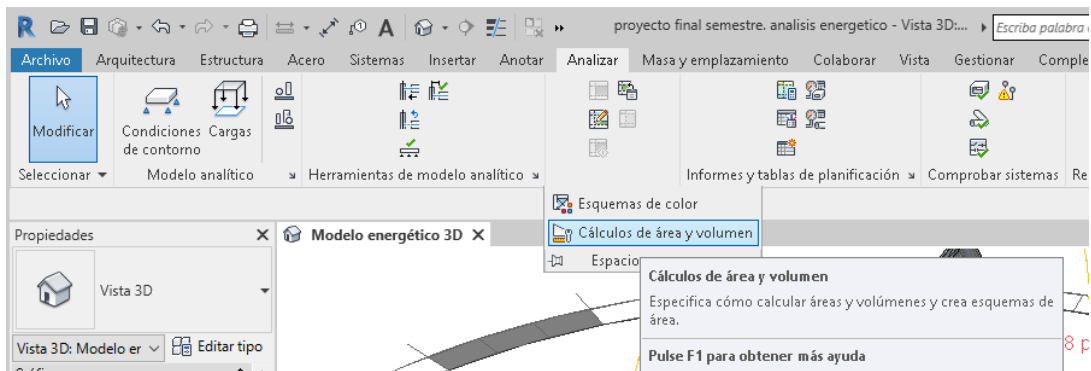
proyecto final semestre. analisis energetico - Vista 3D:...
Escriba palabra

Archivo Arquitectura Estructura Acero Sistemas Insertar Anotar Analizar Masa y emplazamiento Colaborar Vista Gestionar Comple

Modificar
Condiciones de contorno
Cargas
Seleccionar
Modelo analítico
Herramientas de modelo analítico
Informes y tablas de planificación
Comprobar sistemas

Esquemas de color
Cálculos de área y volumen
Espacio

Propiedades
Vista 3D
Vista 3D: Modelo er
Editar tipo

Modelo energético 3D

Cálculos de área y volumen
Especifica cómo calcular áreas y volúmenes y crea esquemas de área.
Pulse F1 para obtener más ayuda